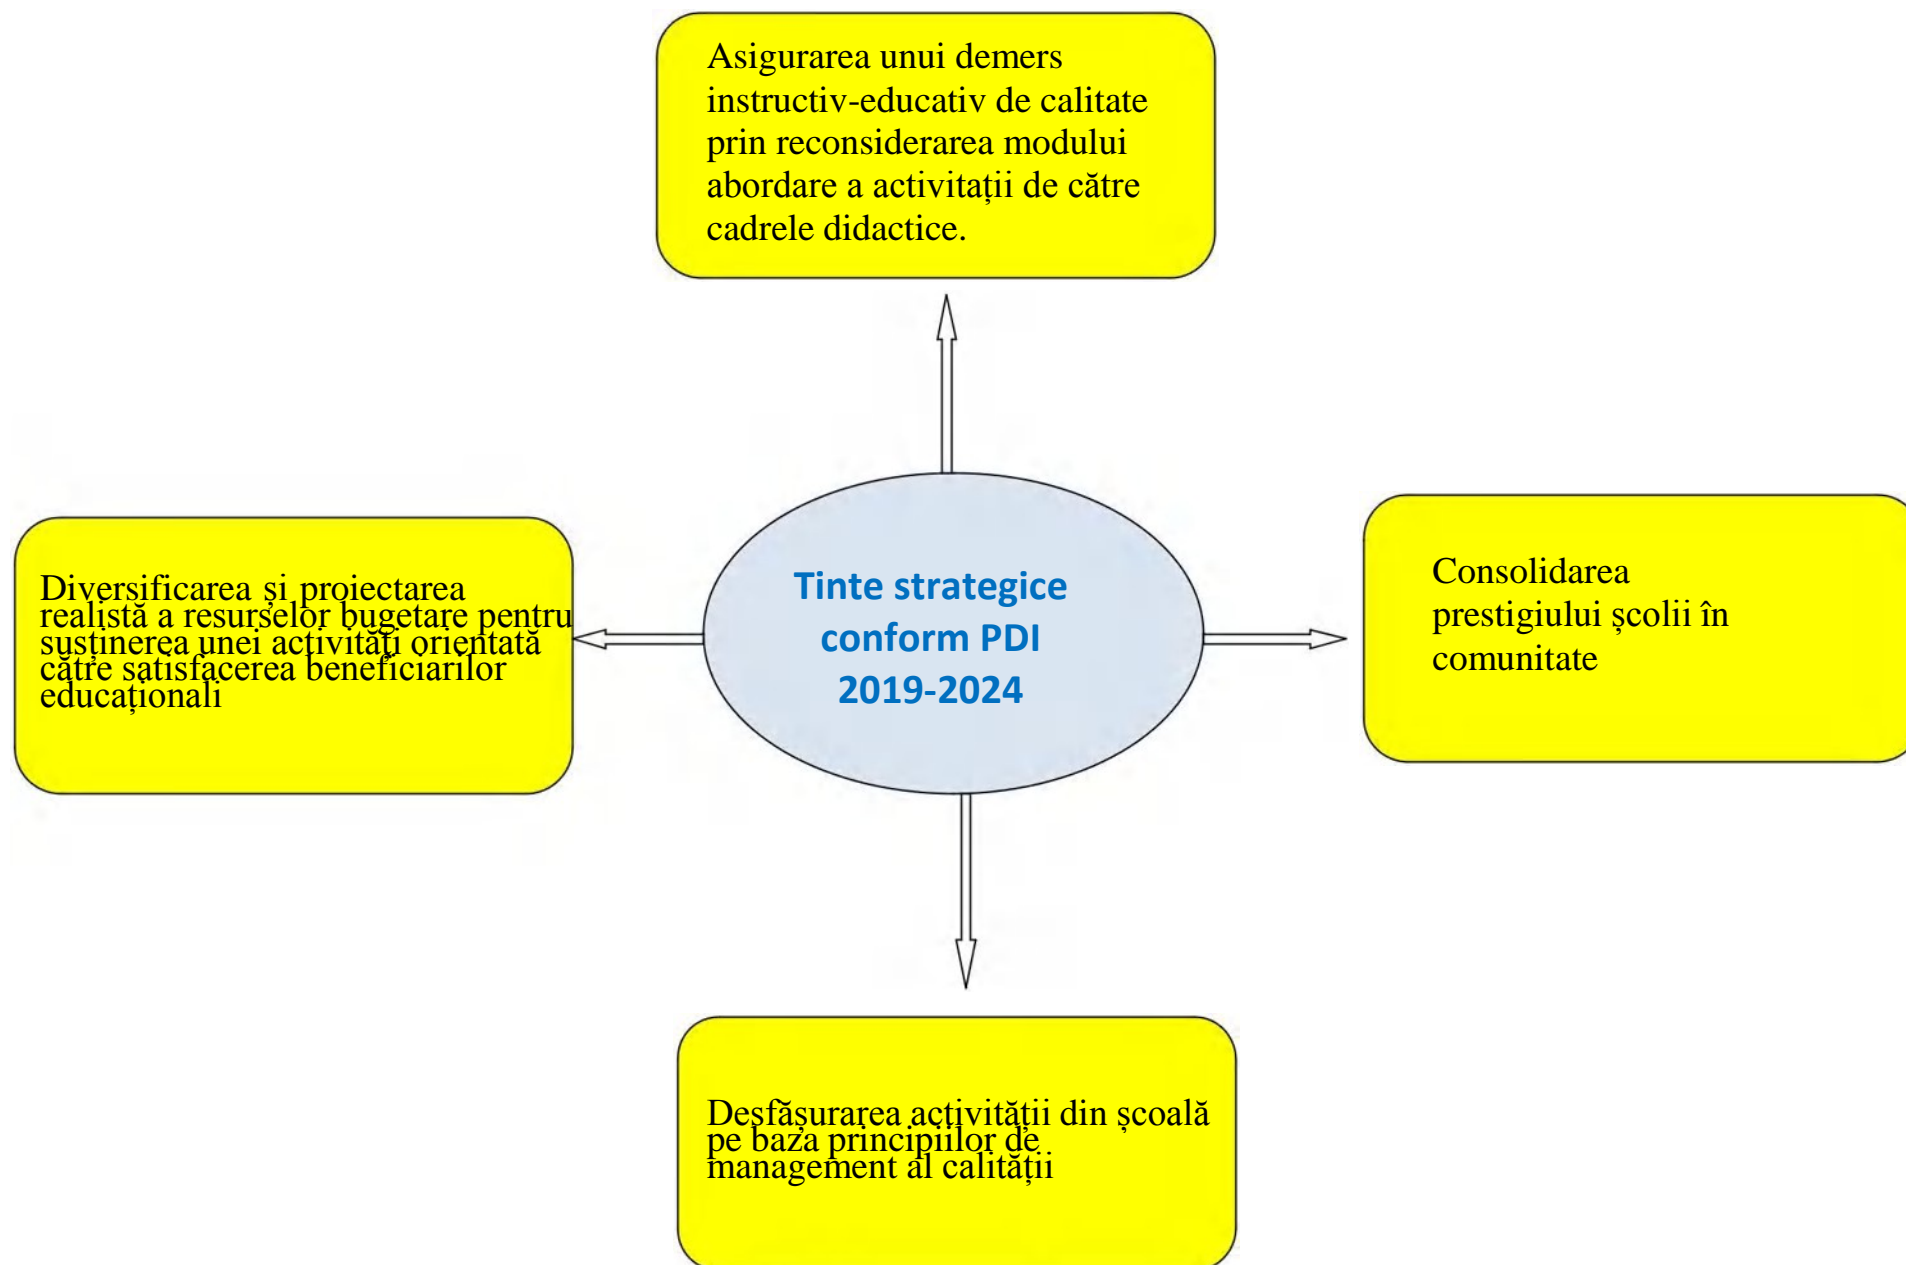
Asigurarea unui demers instructiv-educativ de calitate prin reconsiderarea modului abordare a activitații de către cadrele didactice.

Diversificarea şi proiectarea realistă a resurselor bugetare pentru susţinerea unei activităţi orientată către satisfacerea beneficiarilor educaționali

Tinte strategice conform PDI 2019-2024

Consolidarea prestigiului şcolii în comunitate

Desfăşurarea activităţii din şcoală pe baza principiilor de management al calităţii